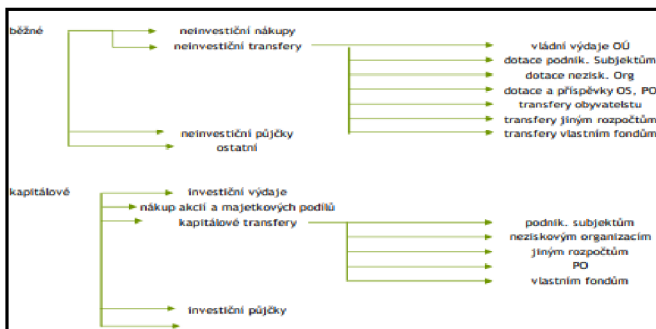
běžné
neinvestiční nákupy
neinvestiční transfery
vládní výdaje OÚ
dotace podnik. Subjektům
dotace nezisk. Org
dotace a příspěvky OS, PO
transfery obyvatelstu
transfery jiným rozpočtům
transfery vlastním fondům
neinvestiční půjčky
ostatní

kapitálové
investiční výdaje
nákup akcií a majetkových podílů
kapitálové transfery
podnik. subjektům
neziskovým organizacím
jiným rozpočtům
PO
vlastním fondům
investiční půjčky